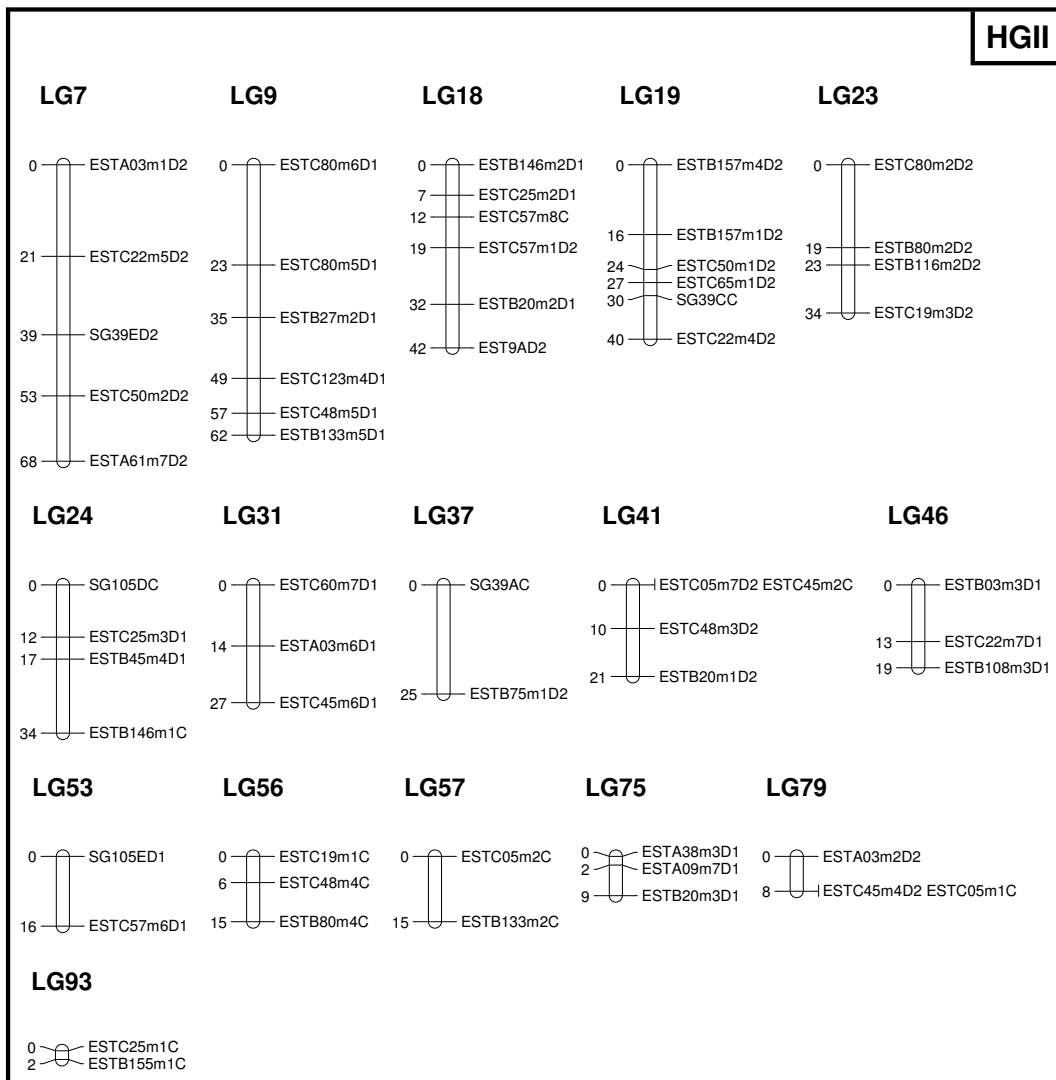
HGII

LG7
0 ESTA03m1D2
21 ESTC22m5D2
39 SG39ED2
53 ESTC50m2D2
68 ESTA61m7D2

LG9
0 ESTC80m6D1
23 ESTC80m5D1
35 ESTB27m2D1
49 ESTC123m4D1
57 ESTC48m5D1
62 ESTB133m5D1

LG18
0 ESTB146m2D1
7 ESTC25m2D1
12 ESTC57m8C
19 ESTC57m1D2
32 ESTB20m2D1
42 EST9AD2

LG19
0 ESTB157m4D2
16 ESTB157m1D2
24 ESTC50m1D2
27 ESTC65m1D2
30 SG39CC
40 ESTC22m4D2

LG23
0 ESTC80m2D2
19 ESTB80m2D2
23 ESTB116m2D2
34 ESTC19m3D2

LG24
0 SG105DC
12 ESTC25m3D1
17 ESTB45m4D1
34 ESTB146m1C

LG31
0 ESTC60m7D1
14 ESTA03m6D1
27 ESTC45m6D1

LG37
0 SG39AC
25 ESTB75m1D2

LG41
0 ESTC05m7D2 ESTC45m2C
10 ESTC48m3D2
21 ESTB20m1D2

LG46
0 ESTB03m3D1
13 ESTC22m7D1
19 ESTB108m3D1

LG53
0 SG105ED1
16 ESTC57m6D1

LG56
0 ESTC19m1C
6 ESTC48m4C
15 ESTB80m4C

LG57
0 ESTC05m2C
15 ESTB133m2C

LG75
0 ESTA38m3D1
2 ESTA09m7D1
9 ESTB20m3D1

LG79
0 ESTA03m2D2
8 ESTC45m4D2 ESTC05m1C

LG93
0 ESTC25m1C
2 ESTB155m1C